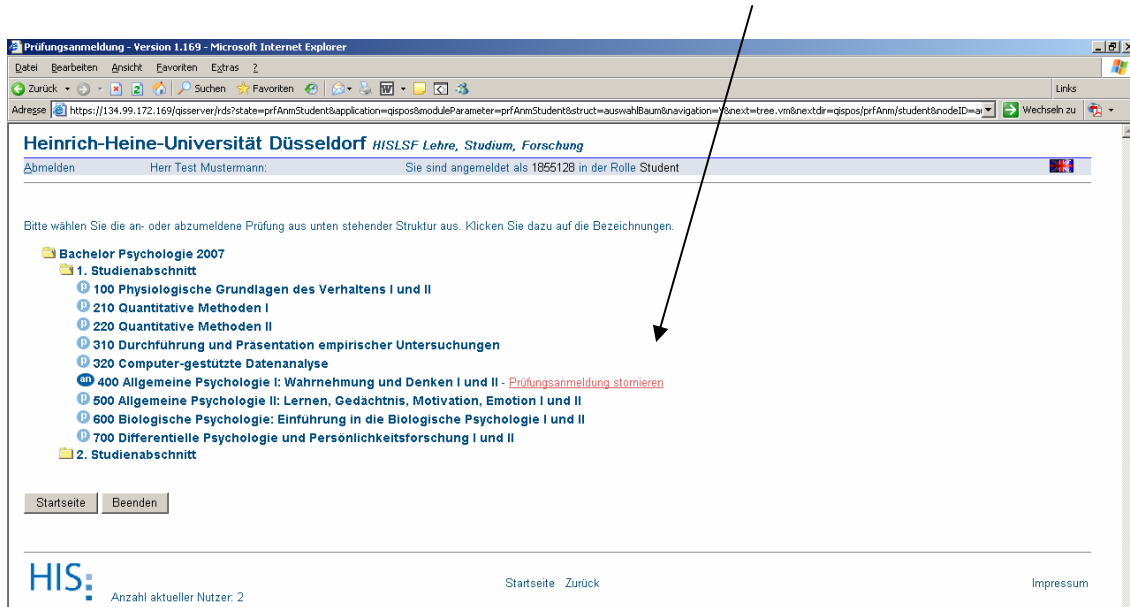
Prüfungsanmeldung - Version 1.169 - Microsoft Internet Explorer

Datei Bearbeiten Ansicht Favoriten Extras ?

Zurück Suchen Favoriten

Links

Adresse https://134.99.172.169/qisserver/rds?state=prfAnmStudent&application=qispos&moduleParameter=prfAnmStudent&struct=auswahlBaum&navigation=Y&next=tree.vm&nextdir=qispos/prfAnm/student&nodeID=a

Wechseln zu

Heinrich-Heine-Universität Düsseldorf HISLSF Lehre, Studium, Forschung

Abmelden Herr Test Mustermann: Sie sind angemeldet als 1855128 in der Rolle Student

Bitte wählen Sie die an- oder abzumeldene Prüfung aus unten stehender Struktur aus. Klicken Sie dazu auf die Bezeichnungen.

Bachelor Psychologie 2007
1. Studienabschnitt
P 100 Physiologische Grundlagen des Verhaltens I und II
P 210 Quantitative Methoden I
P 220 Quantitative Methoden II
P 310 Durchführung und Präsentation empirischer Untersuchungen
P 320 Computer-gestützte Datenanalyse
an 400 Allgemeine Psychologie I: Wahrnehmung und Denken I und II - Prüfungsanmeldung stornieren
P 500 Allgemeine Psychologie II: Lernen, Gedächtnis, Motivation, Emotion I und II
P 600 Biologische Psychologie: Einführung in die Biologische Psychologie I und II
P 700 Differentielle Psychologie und Persönlichkeitsforschung I und II
2. Studienabschnitt

Startseite Beenden

HIS

Anzahl aktueller Nutzer: 2

Startseite Zurück

Impressum